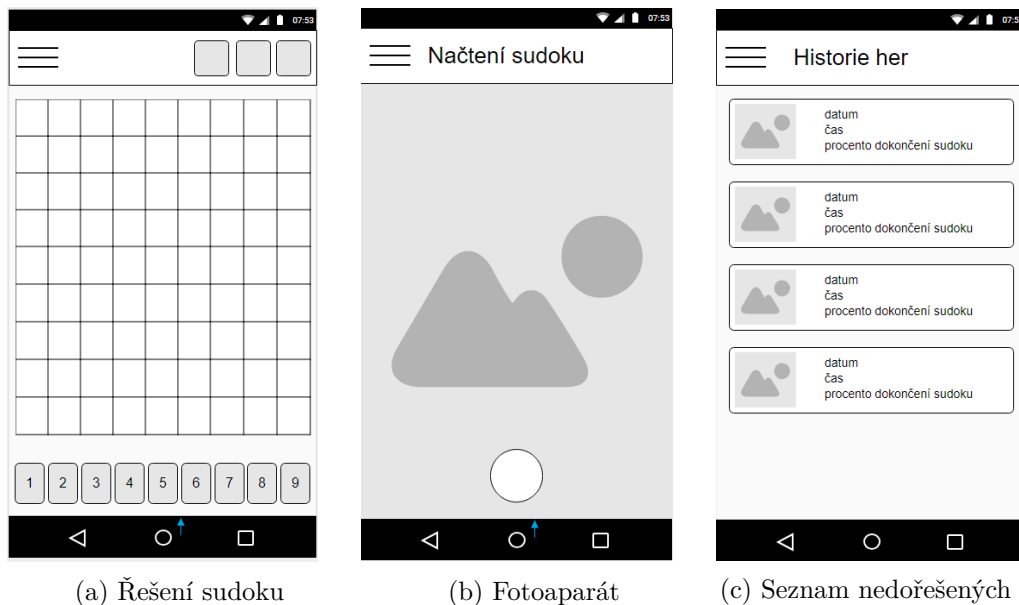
07:53

1 2 3 4 5 6 7 8 9

(a) Řešení sudoku

07:53

Načtení sudoku

(b) Fotoaparát

07:53

Historie her

datum
čas
procento dokončení sudoku

datum
čas
procento dokončení sudoku

datum
čas
procento dokončení sudoku

datum
čas
procento dokončení sudoku

(c) Seznam nedořešených